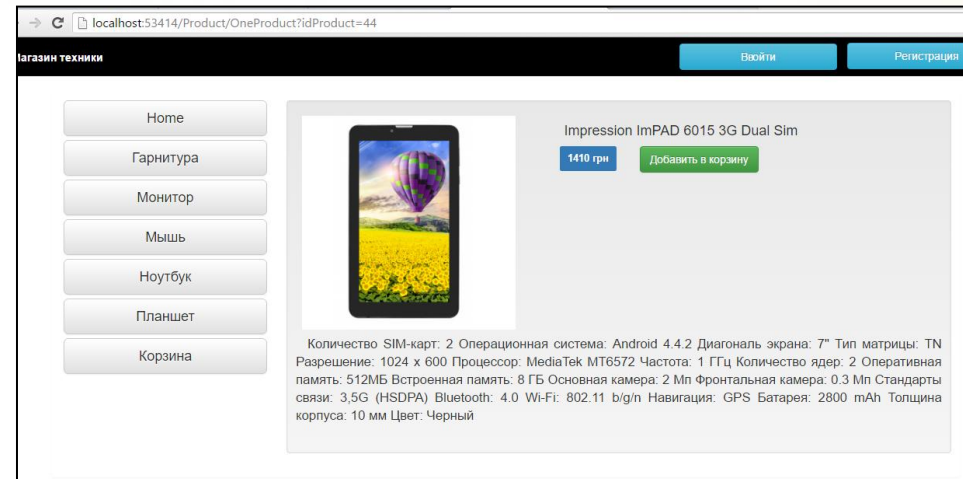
localhost:53414/Product/OneProduct?idProduct=44

агазин техники

Войти

Регистрация

Home

Гарнитура

Монитор

Мышь

Ноутбук

Планшет

Корзина

Impression ImPAD 6015 3G Dual Sim

1410 грн

Добавить в корзину

Количество SIM-карт: 2 Операционная система: Android 4.4.2 Диагональ экрана: 7" Тип матрицы: TN Разрешение: 1024 x 600 Процессор: MediaTek MT6572 Частота: 1 ГГц Количество ядер: 2 Оперативная память: 512МБ Встроенная память: 8 ГБ Основная камера: 2 Мп Фронтальная камера: 0.3 Мп Стандарты связи: 3,5G (HSDPA) Bluetooth: 4.0 Wi-Fi: 802.11 b/g/n Навигация: GPS Батарея: 2800 mAh Толщина корпуса: 10 мм Цвет: Черный